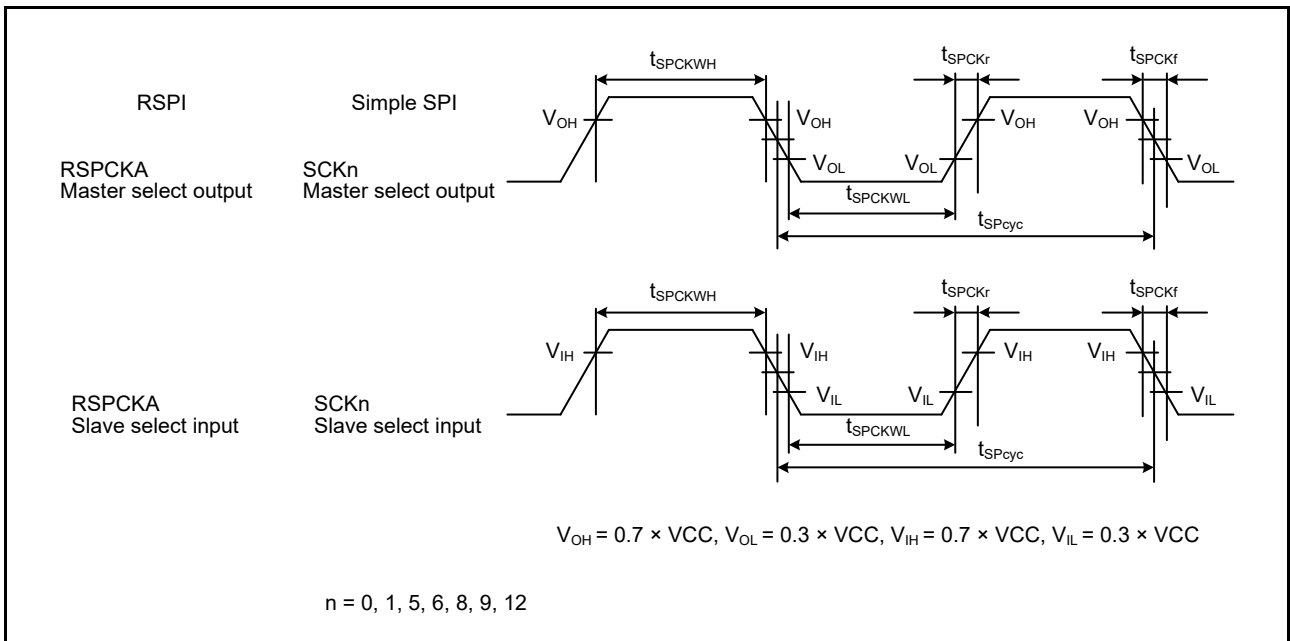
RSPI

Simple SPI

$t_{SPCKWH}$

$t_{SPCKr}$

$t_{SPCKf}$

$V_{OH}$

$V_{OH}$

$V_{OL}$

$V_{OL}$

$V_{OH}$

$V_{OH}$

$V_{OL}$

RSPCKA
Master select output

SCKn
Master select output

$t_{SPCKWL}$

$t_{SPcyc}$

$t_{SPCKWH}$

$t_{SPCKr}$

$t_{SPCKf}$

$V_{IH}$

$V_{IH}$

$V_{IL}$

$V_{IL}$

$V_{IH}$

$V_{IH}$

$V_{IL}$

RSPCKA
Slave select input

SCKn
Slave select input

$t_{SPCKWL}$

$t_{SPcyc}$

$V_{OH}$ = 0.7 × VCC, $V_{OL}$ = 0.3 × VCC, $V_{IH}$ = 0.7 × VCC, $V_{IL}$ = 0.3 × VCC

n = 0, 1, 5, 6, 8, 9, 12